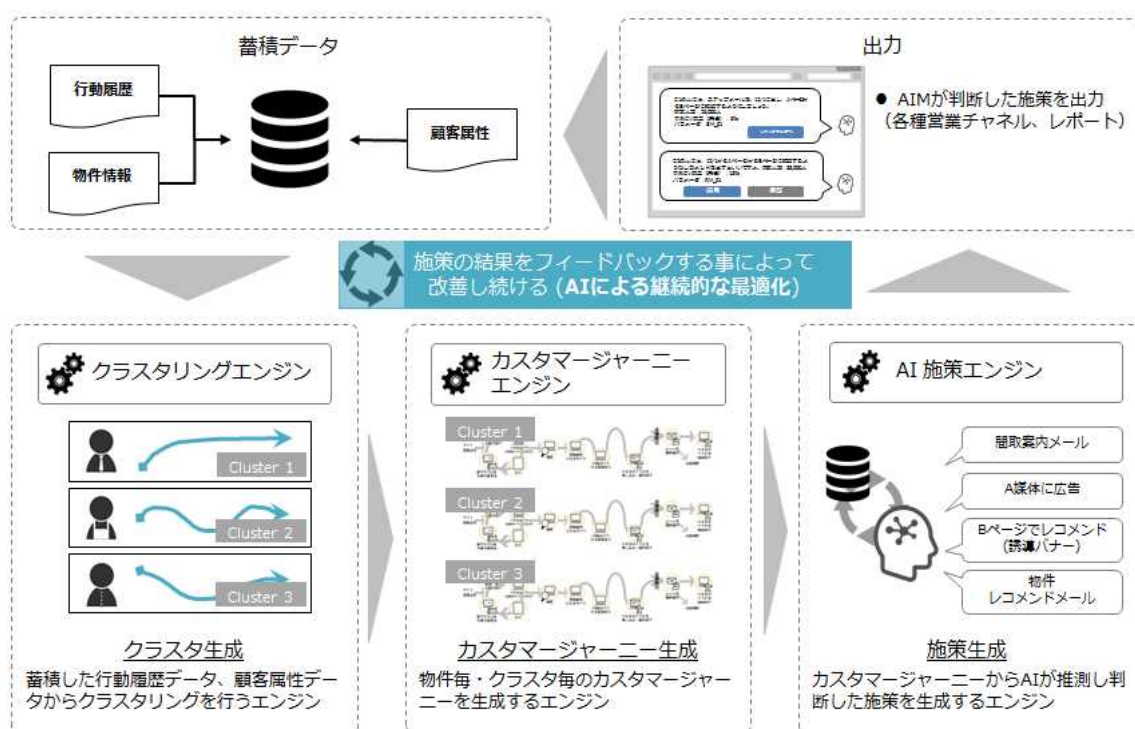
蓄積データ

行動履歴

物件情報

顧客属性

出力

● AIMが判断した施策を出力（各種営業チャネル、レポート）

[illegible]

施策の結果をフィードバックする事によって改善し続ける（AIによる継続的な最適化）

クラスタリングエンジン

Cluster 1

Cluster 2

Cluster 3

クラスタ生成

蓄積した行動履歴データ、顧客属性データからクラスタリングを行うエンジン

カスタマージャーニーエンジン

Cluster 1

Cluster 2

Cluster 3

カスタマージャーニー生成

物件毎・クラスタ毎のカスタマージャーニーを生成するエンジン

AI 施策エンジン

間取案内メール

A媒体に広告

Bページでレコメンド（誘導バナー）

物件レコメンドメール

施策生成

カスタマージャーニーからAIが推測し判断した施策を生成するエンジン